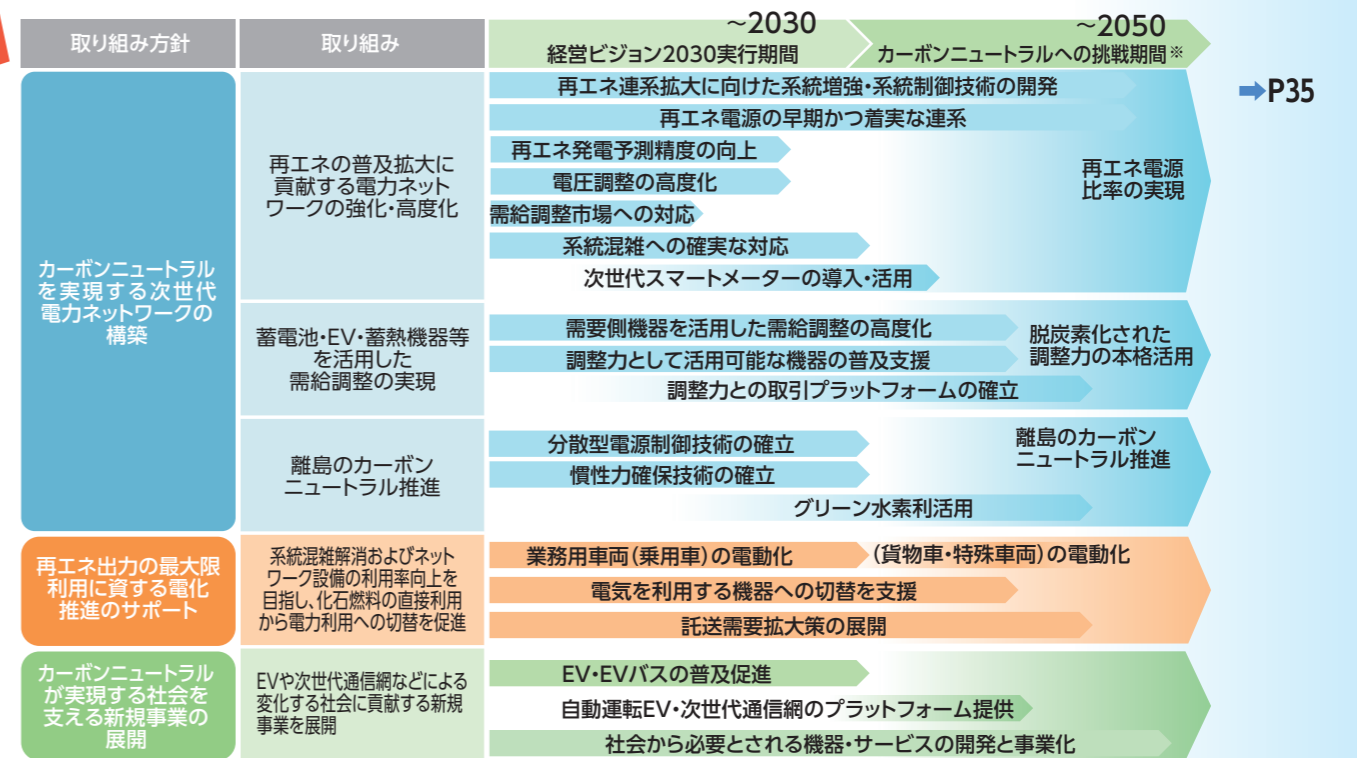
取り組み方針

取り組み

~2030
経営ビジョン2030実行期間

~2050
カーボンニュートラルへの挑戦期間※

➡P35

カーボンニュートラルを実現する次世代電力ネットワークの構築

再エネの普及拡大に貢献する電力ネットワークの強化・高度化

再エネ連系拡大に向けた系統増強・系統制御技術の開発
再エネ電源の早期かつ着実な連系
再エネ発電予測精度の向上
電圧調整の高度化
需給調整市場への対応
系統混雑への確実な対応
次世代スマートメーターの導入・活用
再エネ電源比率の実現

蓄電池・EV・蓄熱機器等を活用した需給調整の実現

需要側機器を活用した需給調整の高度化
調整力として活用可能な機器の普及支援
調整力との取引プラットフォームの確立
脱炭素化された調整力の本格活用

離島のカーボンニュートラル推進

分散型電源制御技術の確立
慣性力確保技術の確立
グリーン水素利活用
離島のカーボンニュートラル推進

再エネ出力の最大限利用に資する電化推進のサポート

系統混雑解消およびネットワーク設備の利用率向上を目指し、化石燃料の直接利用から電力利用への切替を促進

業務用車両(乗用車)の電動化
(貨物車・特殊車両)の電動化
電気を利用する機器への切替を支援
託送需要拡大策の展開

カーボンニュートラルが実現する社会を支える新規事業の展開

EVや次世代通信網などによる変化する社会に貢献する新規事業を展開

EV・EVバスの普及促進
自動運転EV・次世代通信網のプラットフォーム提供
社会から必要とされる機器・サービスの開発と事業化